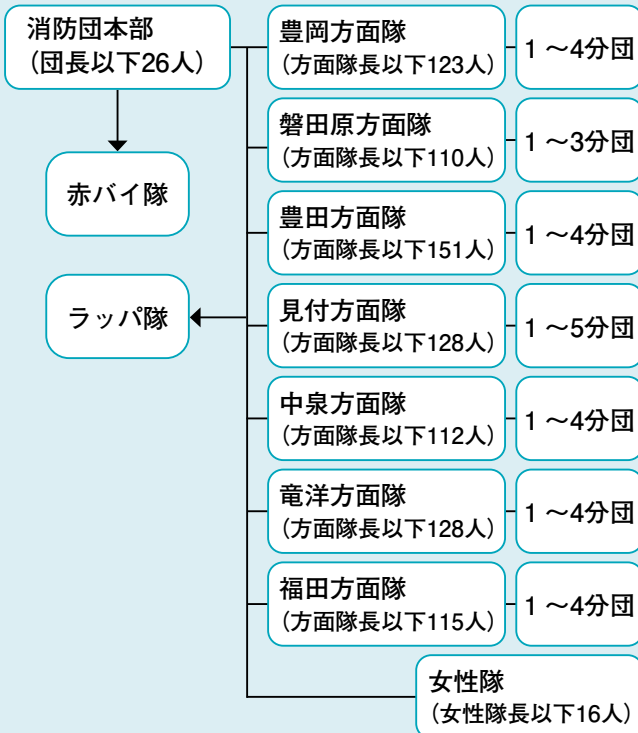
消防団本部
（団長以下26人）

赤バイ隊

ラッパ隊

豊岡方面隊
（方面隊長以下123人）
1 ～4分団

磐田原方面隊
（方面隊長以下110人）
1 ～3分団

豊田方面隊
（方面隊長以下151人）
1 ～4分団

見付方面隊
（方面隊長以下128人）
1 ～5分団

中泉方面隊
（方面隊長以下112人）
1 ～4分団

竜洋方面隊
（方面隊長以下128人）
1 ～4分団

福田方面隊
（方面隊長以下115人）
1 ～4分団

女性隊
（女性隊長以下16人）